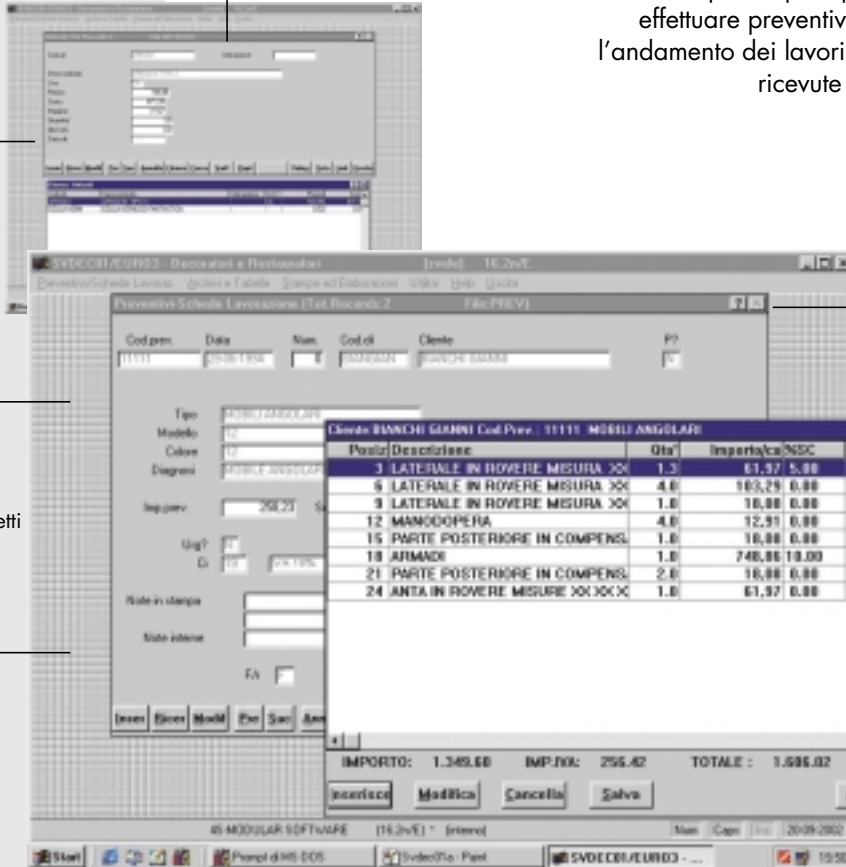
effettuare preventiv
l'andamento dei lavori
ricevute

SVDECB1/EURO3 - Decoratori e Restauratori [reale] 16.2n/E
Preventivi/Schede Lavoraz. Archivi e Tabelle Stampe ed Elaborazioni Utilita' Help Uscita
Preventivi-Schede Lavorazione (Tot.Records:2 File:PREV)

Cod.prev. Data Num. Cod.cli Cliente P?
11111 20/06/1994 8 BIANCAN BIANCHI GIANNI N

Tipo MOBILI ANGOLARI
Modello 12
Colore 12
Disegno MOBILE ANGOLARE

Imp.prev. 258,23

Urg? Cr.

Note in stampa

Note interne

F/c

Inser Ricer Modif Pre Suc

Cliente:BIANCHI GIANNI Cod.Prev.: 11111 MOBILI ANGOLARI

| Posiz | Descrizione | Qta' | Importo/cad | %SC |
|---|---|---|---|---|
| 3 | LATERALE IN ROVERE MISURA XX | 1.3 | 61,97 | 5.00 |
| 6 | LATERALE IN ROVERE MISURA XX | 4.0 | 103,29 | 0.00 |
| 9 | LATERALE IN ROVERE MISURA XX | 1.0 | 10,00 | 0.00 |
| 12 | MANODOPERA | 4.0 | 12,91 | 0.00 |
| 15 | PARTE POSTERIORE IN COMPENS. | 1.0 | 10,00 | 0.00 |
| 18 | ARMADI | 1.0 | 740,86 | 10.00 |
| 21 | PARTE POSTERIORE IN COMPENS. | 2.0 | 10,00 | 0.00 |
| 24 | ANTA IN ROVERE MISURE XXXXX | 1.0 | 61,97 | 0.00 |

IMPORTO: 1.349.60 IMP.IVA: 256.42 TOTALE : 1.606.02

Inserisci Modifica Cancella Salva

45-MODULAR SOFTWARE [16.2n/E] * [interno] Num Caps Ins 20/09/2002

Start Prompt di MS-DOS Svdec01a - Paint SVDECB1/EURO3 - ... 10:59